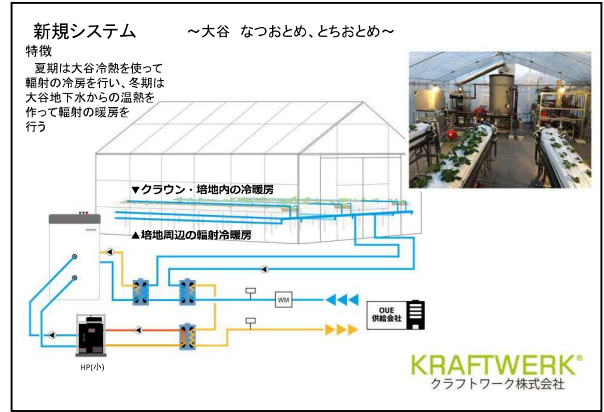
新規システム　～大谷　なつおとめ、とちおとめ～

特徴
夏期は大谷冷熱を使って輻射の冷房を行い、冬期は大谷地下水からの温熱を作って輻射の暖房を行う

▼クラウン・培地内の冷暖房

▲培地周辺の輻射冷暖房

WM

OUE 供給会社

HP(小)

KRAFTWERK®
クラフトワーク株式会社